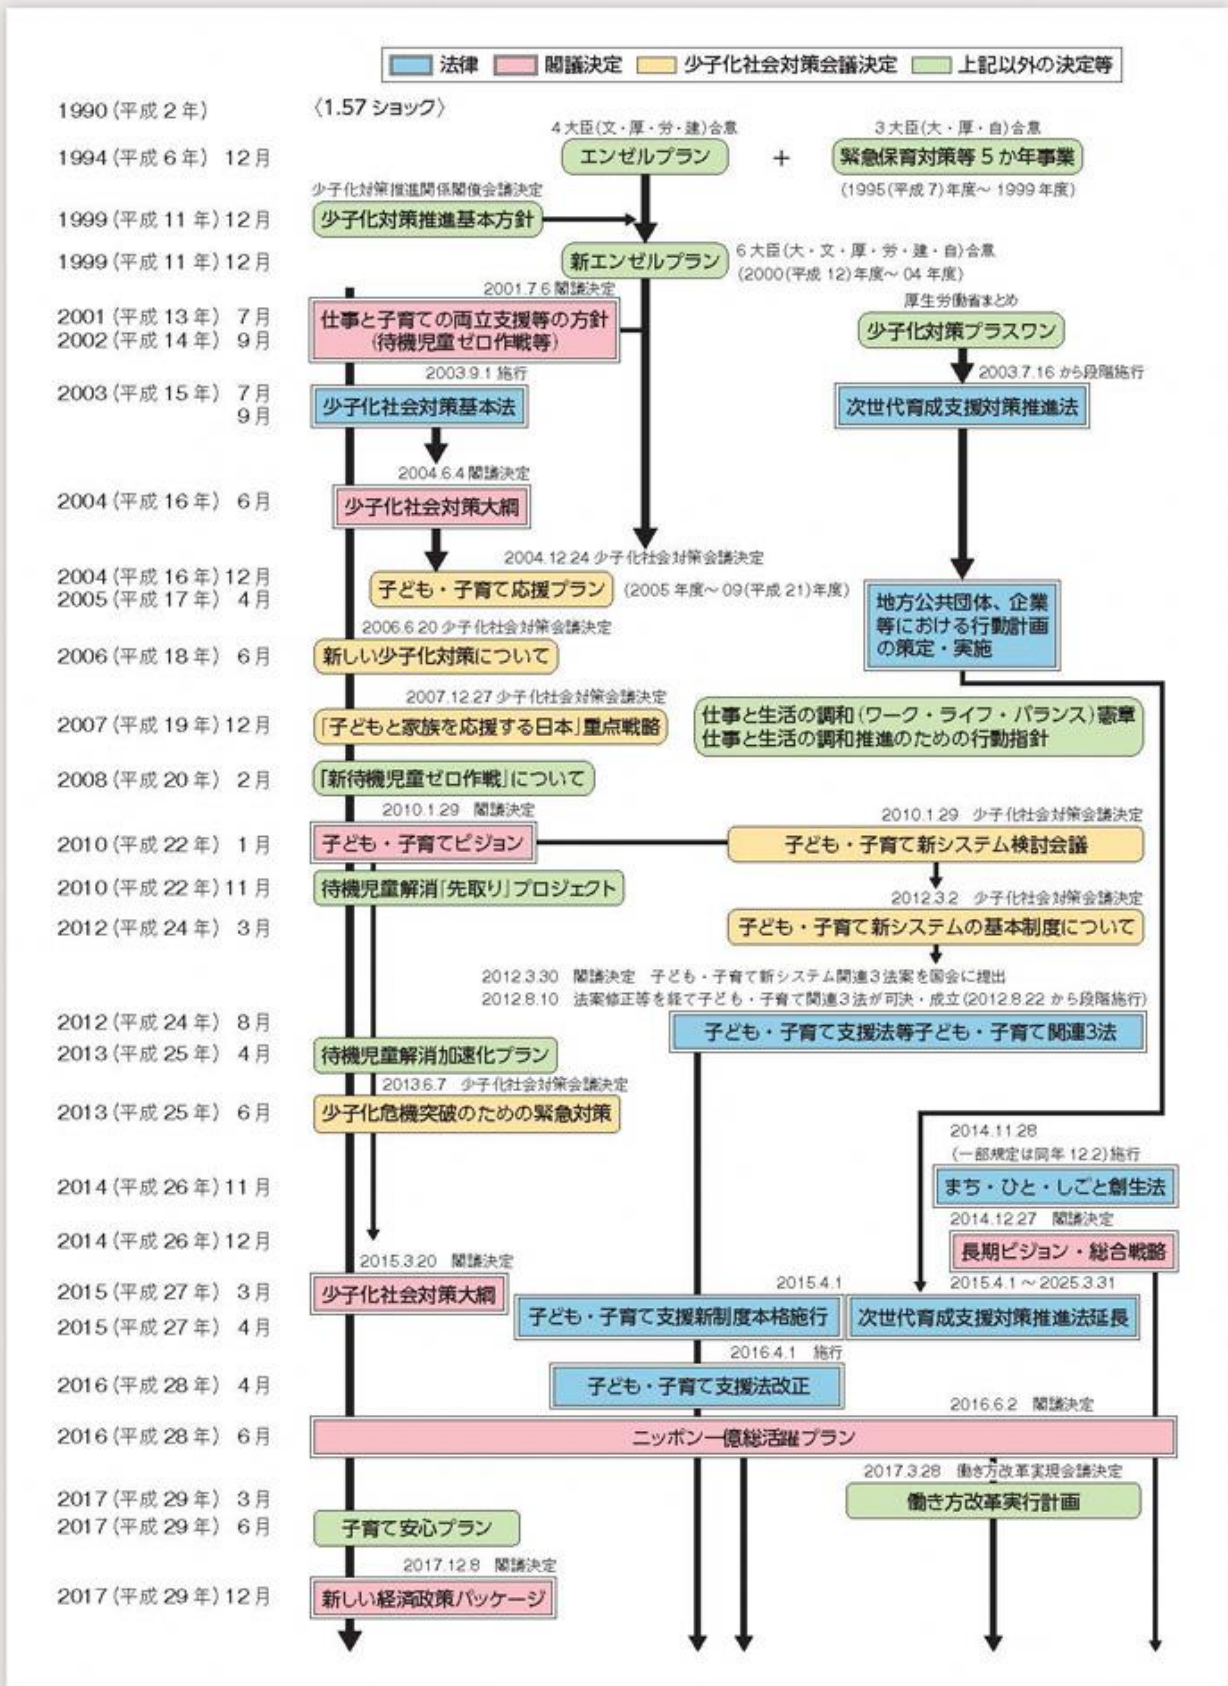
法律　閣議決定　少子化社会対策会議決定　上記以外の決定等

1990（平成 2 年）　〈1.57 ショック〉

4 大臣（文・厚・労・建）合意
1994（平成 6 年）12月　エンゼルプラン　＋　3 大臣（大・厚・自）合意　緊急保育対策等 5 か年事業（1995（平成 7）年度～ 1999 年度）

少子化対策推進関係閣僚会議決定
1999（平成 11 年）12月　少子化対策推進基本方針

1999（平成 11 年）12月　新エンゼルプラン　6 大臣（大・文・厚・労・建・自）合意（2000（平成 12）年度～ 04 年度）

2001.7.6 閣議決定
2001（平成 13 年）7月　仕事と子育ての両立支援等の方針（待機児童ゼロ作戦等）
2002（平成 14 年）9月　厚生労働省まとめ　少子化対策プラスワン

2003.9.1 施行　2003.7.16 から段階施行
2003（平成 15 年）7月 9月　少子化社会対策基本法　次世代育成支援対策推進法

2004.6.4 閣議決定
2004（平成 16 年）6月　少子化社会対策大綱

2004.12.24 少子化社会対策会議決定
2004（平成 16 年）12月　2005（平成 17 年）4月　子ども・子育て応援プラン（2005 年度～ 09（平成 21）年度）　地方公共団体、企業等における行動計画の策定・実施

2006.6.20 少子化社会対策会議決定
2006（平成 18 年）6月　新しい少子化対策について

2007.12.27 少子化社会対策会議決定
2007（平成 19 年）12月　「子どもと家族を応援する日本」重点戦略　仕事と生活の調和（ワーク・ライフ・バランス）憲章　仕事と生活の調和推進のための行動指針

2008（平成 20 年）2月　「新待機児童ゼロ作戦」について

2010.1.29 閣議決定　2010.1.29 少子化社会対策会議決定
2010（平成 22 年）1月　子ども・子育てビジョン　子ども・子育て新システム検討会議

2010（平成 22 年）11月　待機児童解消「先取り」プロジェクト

2012.3.2 少子化社会対策会議決定
2012（平成 24 年）3月　子ども・子育て新システムの基本制度について

2012.3.30 閣議決定　子ども・子育て新システム関連３法案を国会に提出
2012.8.10 法案修正等を経て子ども・子育て関連３法が可決・成立（2012.8.22 から段階施行）
2012（平成 24 年）8月　子ども・子育て支援法等子ども・子育て関連3法

2013（平成 25 年）4月　待機児童解消加速化プラン

2013.6.7 少子化社会対策会議決定
2013（平成 25 年）6月　少子化危機突破のための緊急対策

2014.11.28（一部規定は同年 12.2）施行
2014（平成 26 年）11月　まち・ひと・しごと創生法

2014.12.27 閣議決定
2014（平成 26 年）12月　長期ビジョン・総合戦略

2015.3.20 閣議決定　2015.4.1　2015.4.1 ～ 2025.3.31
2015（平成 27 年）3月　少子化社会対策大綱
2015（平成 27 年）4月　子ども・子育て支援新制度本格施行　次世代育成支援対策推進法延長

2016.4.1 施行
2016（平成 28 年）4月　子ども・子育て支援法改正

2016.6.2 閣議決定
2016（平成 28 年）6月　ニッポン一億総活躍プラン

2017.3.28 働き方改革実現会議決定
2017（平成 29 年）3月　働き方改革実行計画
2017（平成 29 年）6月　子育て安心プラン

2017.12.8 閣議決定
2017（平成 29 年）12月　新しい経済政策パッケージ